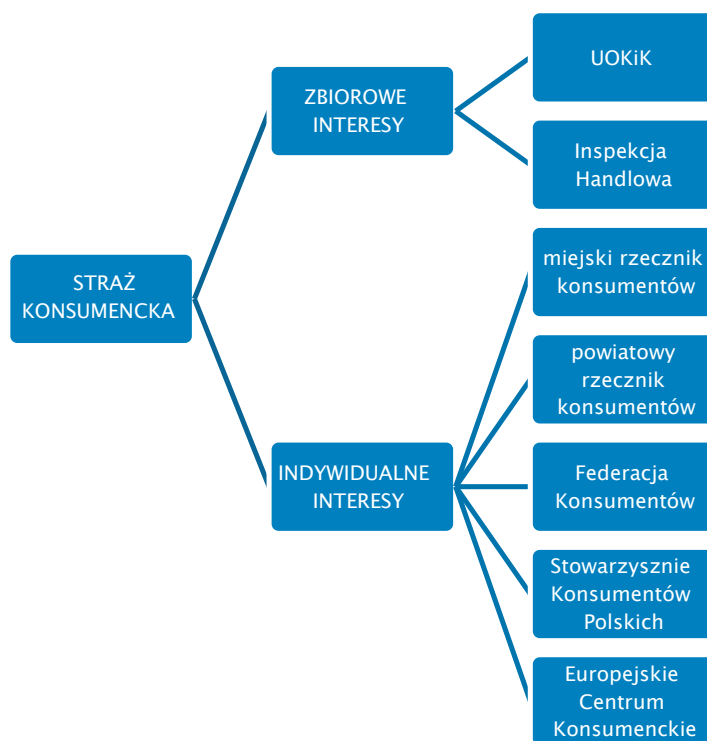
STRAŻ KONSUMENCKA

ZBIOROWE INTERESY

UOKiK

Inspekcja Handlowa

INDYWIDUALNE INTERESY

miejski rzecznik konsumentów

powiatowy rzecznik konsumentów

Federacja Konsumentów

Stowarzysznie Konsumentów Polskich

Europejskie Centrum Konsumenckie